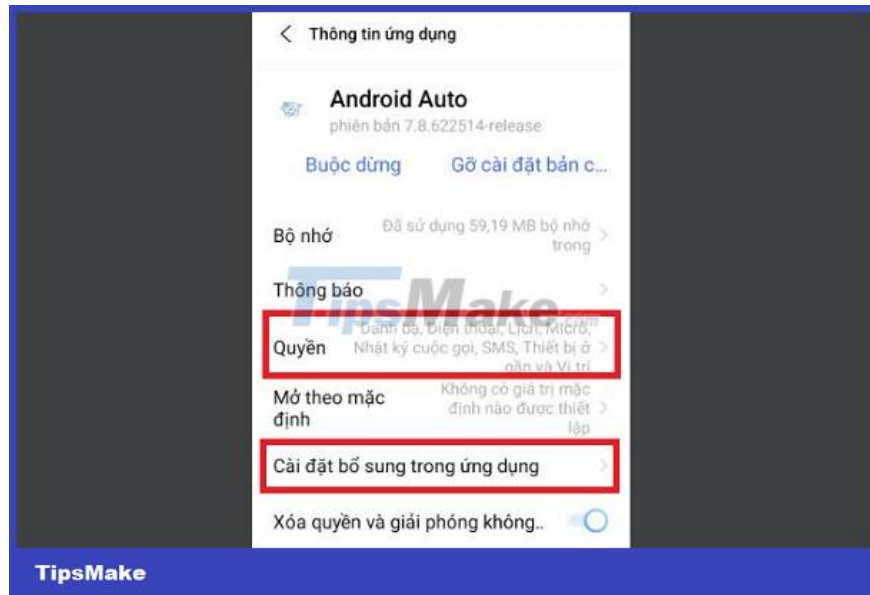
Thông tin ứng dụng

Android Auto
phiên bản 7.8.622514-release

Buộc dừng
Gỡ cài đặt bản c...

Bộ nhớ
Đã sử dụng 59,19 MB bộ nhớ trong

Thông báo

TipsMake.com

Quyền
Danh bạ, Điện thoại, Lịch, Micrô, Nhật ký cuộc gọi, SMS, Thiết bị ở gần và Vị trí

Mở theo mặc định
Không có giá trị mặc định nào được thiết lập

Cài đặt bổ sung trong ứng dụng

Xóa quyền và giải phóng không..

TipsMake